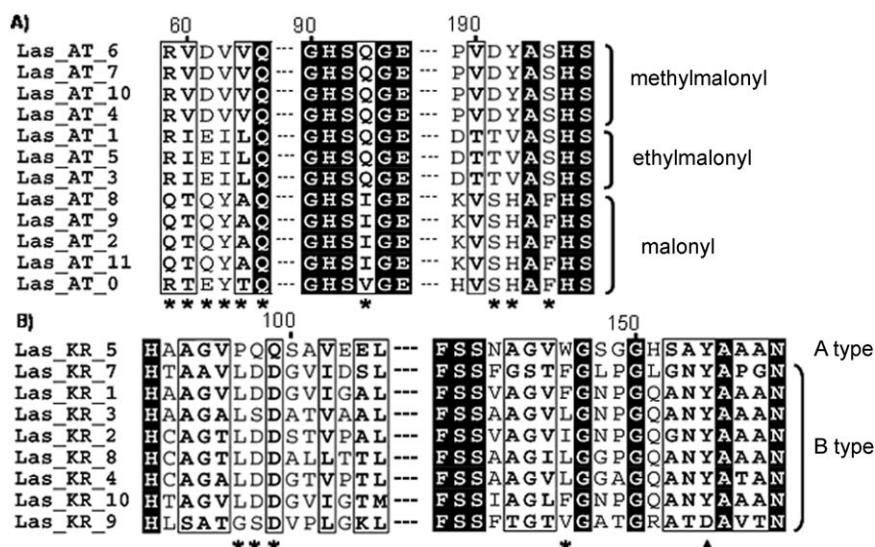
A)

| | 60 | 90 | 190 | |
|---|---|---|---|---|
| Las_AT_6 | RVDVVQ | --- GHSQGE | --- PVDYASHS | methylmalonyl |
| Las_AT_7 | RVDVVQ | --- GHSQGE | --- PVDYASHS | |
| Las_AT_10 | RVDVVQ | --- GHSQGE | --- PVDYASHS | |
| Las_AT_4 | RVDVVQ | --- GHSQGE | --- PVDYASHS | |
| Las_AT_1 | RIEILQ | --- GHSQGE | --- DTTVASHS | ethylmalonyl |
| Las_AT_5 | RIEILQ | --- GHSQGE | --- DTTVASHS | |
| Las_AT_3 | RIEILQ | --- GHSQGE | --- DTTVASHS | |
| Las_AT_8 | QTQYAQ | --- GHSIGE | --- KVSHAFHS | malonyl |
| Las_AT_9 | QTQYAQ | --- GHSIGE | --- KVSHAFHS | |
| Las_AT_2 | QTQYAQ | --- GHSIGE | --- KVSHAFHS | |
| Las_AT_11 | QTQYAQ | --- GHSIGE | --- KVSHAFHS | |
| Las_AT_0 | RTEYTQ | --- GHSVGE | --- HVSHAFHS | |
| | ****** | * | ** * | |

B)

| | 100 | 150 | |
|---|---|---|---|
| Las_KR_5 | HAAGVPQQSAVEEL | --- FSSNAGVWGSGGHSAYAAAN | A type |
| Las_KR_7 | HTAAVLDDGVIDSL | --- FSSFGSTFGLPGLGNYAPGN | B type |
| Las_KR_1 | HAAGVLDDGVIGAL | --- FSSVAGVFGNPGQANYAAAN | |
| Las_KR_3 | HAAGALSDATVAAL | --- FSSAAGVLGNPGQANYAAAN | |
| Las_KR_2 | HCAGTLDDSTVPAL | --- FSSVAGVIGNPGQGNYAAAN | |
| Las_KR_8 | HCAGTLDDALLTTL | --- FSSAAGILGGPGQANYAAAN | |
| Las_KR_4 | HCAGALDDGTVPTL | --- FSSAAGVLGAGGQANYATAN | |
| Las_KR_10 | HTAGVLDDGVIGTM | --- FSSIAGLFGNPGQANYAAAN | |
| Las_KR_9 | HLSATGSDVPLGKL | --- FSSFTGTVGATGRATDAVTN | |
| | *** | * ▲ | |